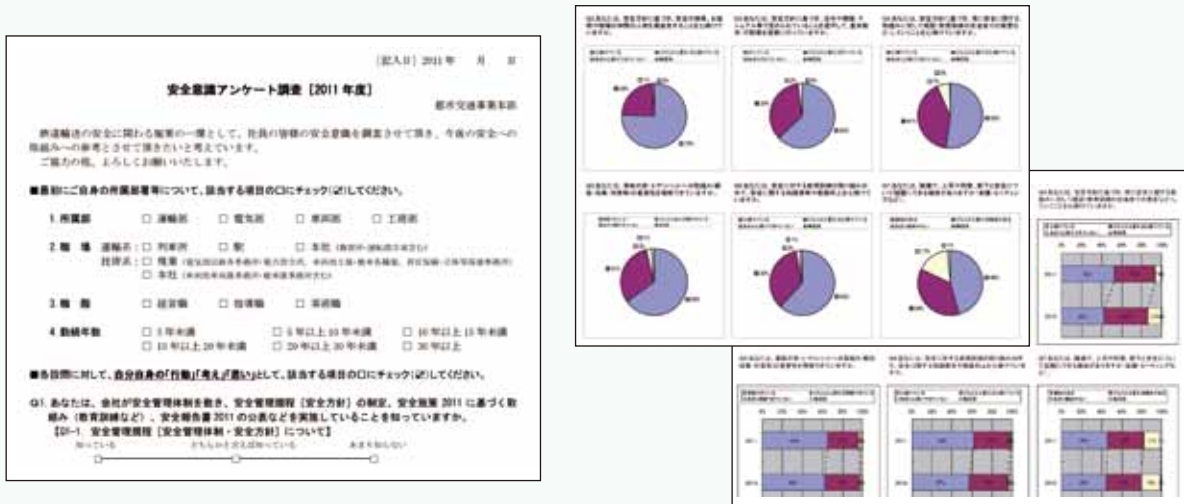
[記入日] 2011 年　月　日

安全意識アンケート調査 [2011 年度]

都市交通事業本部

鉄道輸送の安全に関わる施策の一環として、社員の皆様の安全意識を調査させて頂き、今後の安全への取組みへの参考とさせて頂きたいと考えています。
ご協力の程、よろしくお願いいたします。

■最初にご自身の所属部署等について、該当する項目の口にチェック(✓)してください。

1. 所属部　□ 運輸部　□ 電気部　□ 車両部　□ 工務部

2. 職場　運輸系：□ 列車所　□ 駅　□ 本社 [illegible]
技術系：□ 現業 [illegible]
□ 本社 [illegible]

3. 職階　□ 管理職　□ 指導職　□ 一般職

4. 勤続年数　□ 5 年未満　□ 5 年以上 10 年未満　□ 10 年以上 15 年未満
□ 15 年以上 20 年未満　□ 20 年以上 30 年未満　□ 30 年以上

■各設問に対して、自分自身の「行動」「考え」「思い」として、該当する項目の口にチェック(✓)してください。

Q1. あなたは、会社が安全管理体制を敷き、安全管理規程 [安全方針] の制定、安全施策 2011 に基づく取組み (教育訓練など) 、安全報告書 2011 の公表などを実施していることを知っていますか。
【Q1-1. 安全管理規程 [安全管理体制・安全方針] について】
知っている　どちらかと言えば知っている　あまり知らない

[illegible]